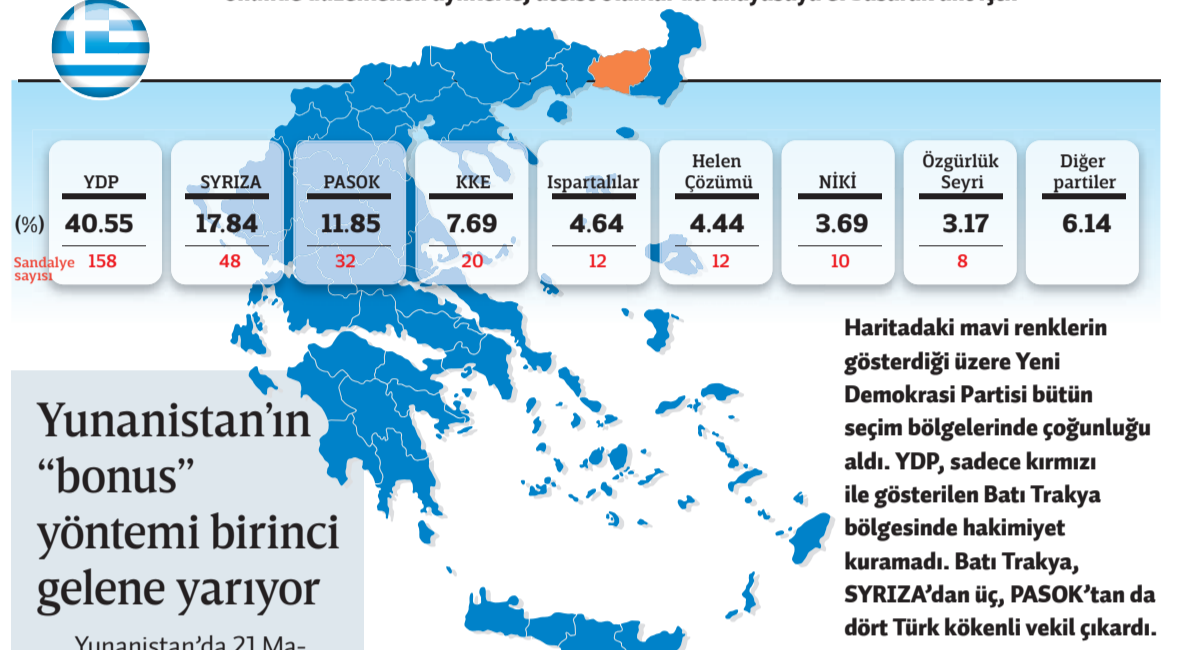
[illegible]

|  | YDP | SYRIZA | PASOK | KKE | Ispartalılar | Helen Çözümü | NİKİ | Özgürlük Seyri | Diğer partiler |
|---|---|---|---|---|---|---|---|---|---|
| (%) | 40.55 | 17.84 | 11.85 | 7.69 | 4.64 | 4.44 | 3.69 | 3.17 | 6.14 |
| Sandalye sayısı | 158 | 48 | 32 | 20 | 12 | 12 | 10 | 8 |  |

Haritadaki mavi renklerin gösterdiği üzere Yeni Demokrasi Partisi bütün seçim bölgelerinde çoğunluğu aldı. YDP, sadece kırmızı ile gösterilen Batı Trakya bölgesinde hakimiyet kuramadı. Batı Trakya, SYRIZA'dan üç, PASOK'tan da dört Türk kökenli vekil çıkardı.

Yunanistan'ın "bonus" yöntemi birinci gelene yarıyor

Yunanistan'da 21 Ma-